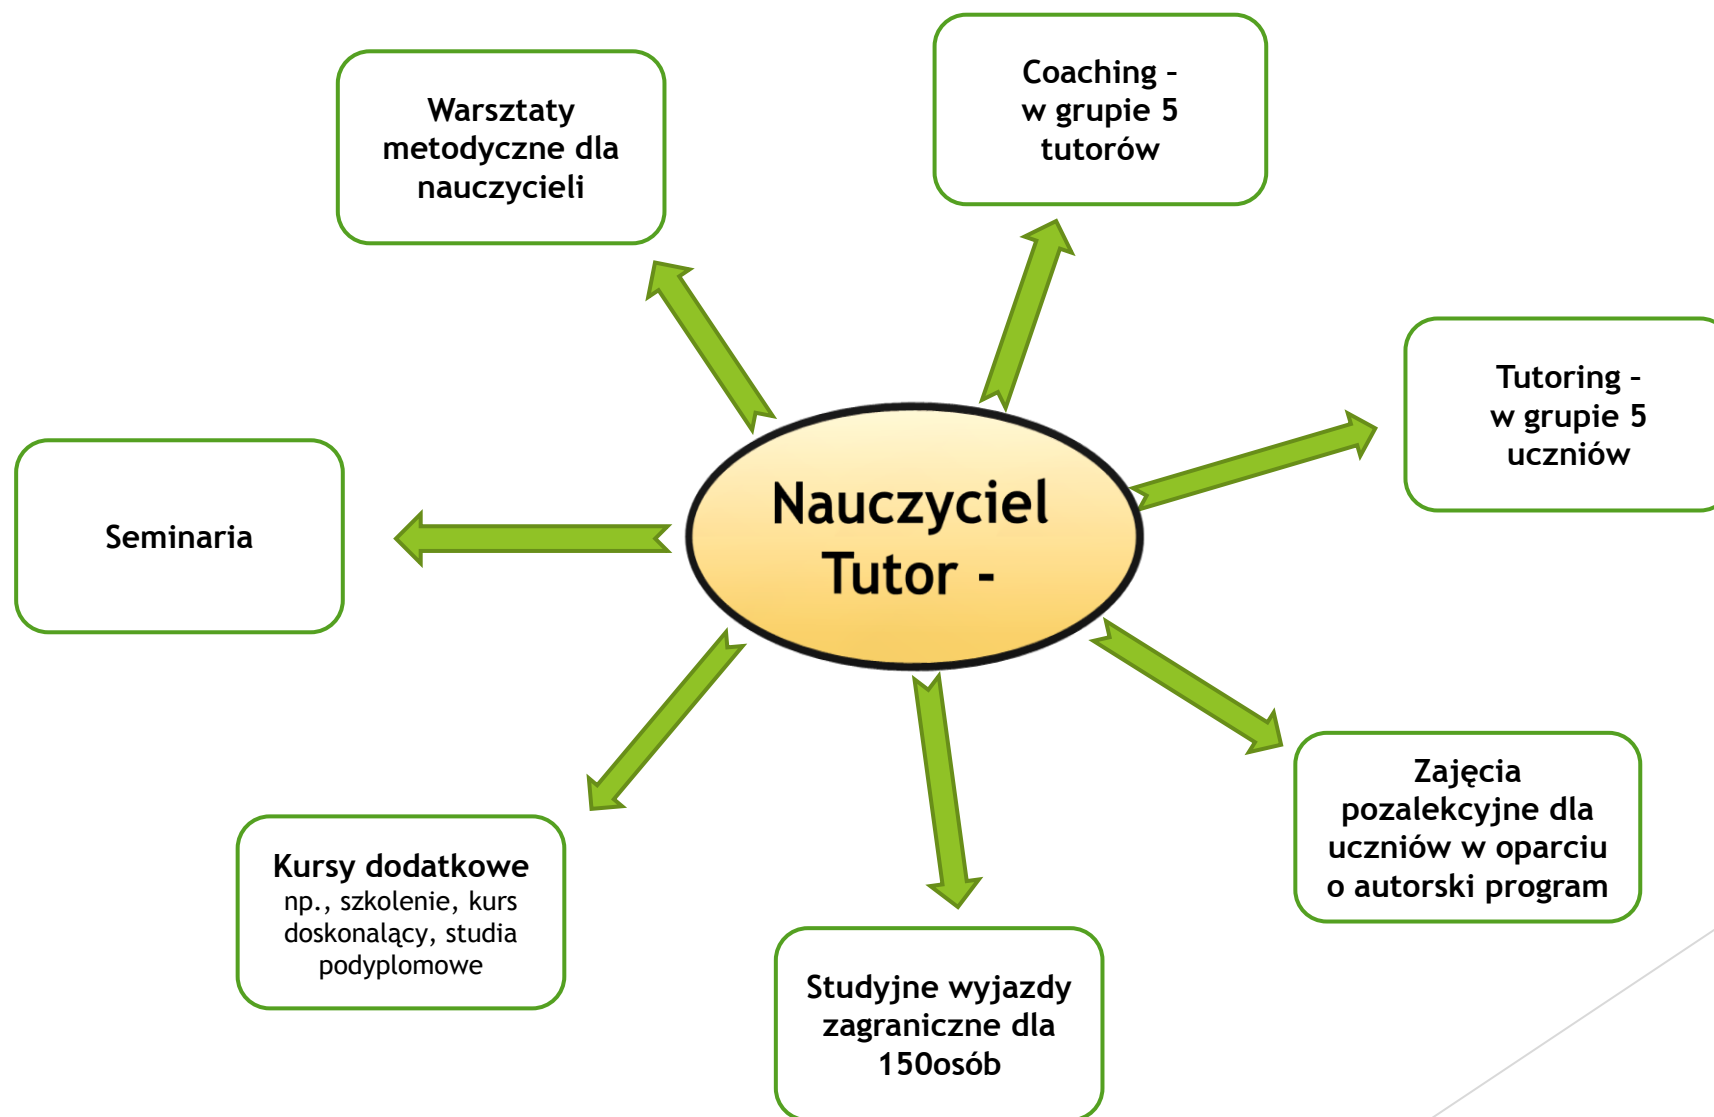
Warsztaty metodyczne dla nauczycieli

Coaching – w grupie 5 tutorów

Tutoring - w grupie 5 uczniów

Seminaria

Nauczyciel Tutor -

Zajęcia pozalekcyjne dla uczniów w oparciu o autorski program

Kursy dodatkowe
np., szkolenie, kurs doskonalący, studia podyplomowe

Studyjne wyjazdy zagraniczne dla 150osób